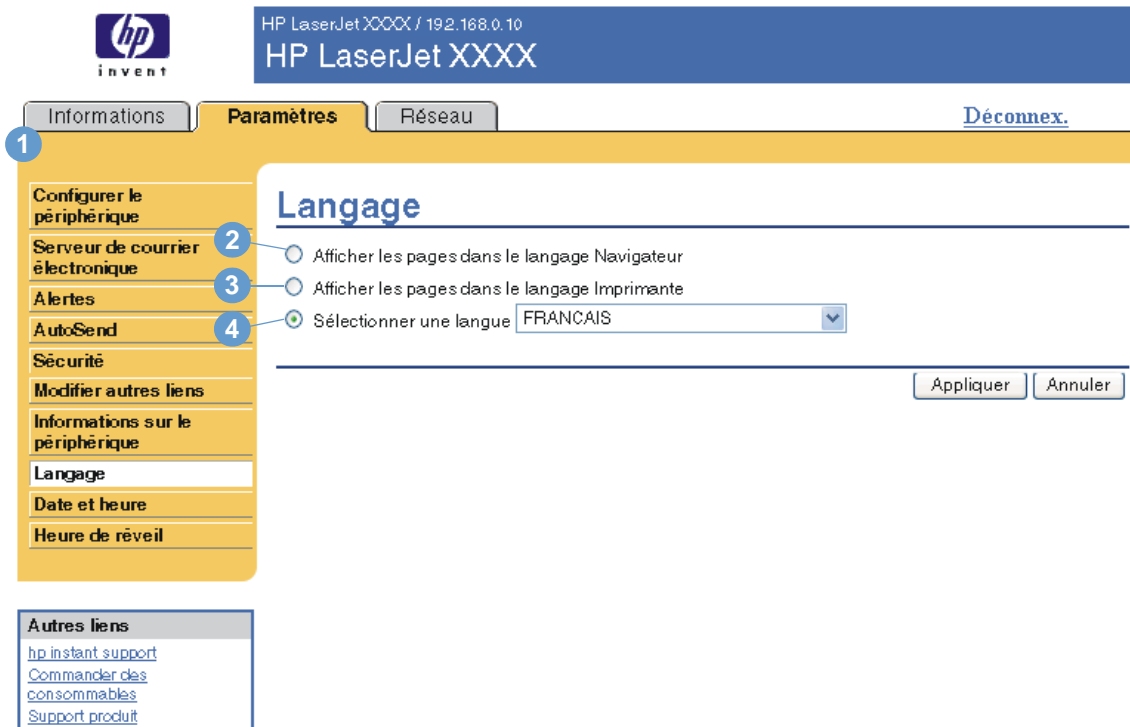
hp
invent

HP LaserJet XXXX / 192.168.0.10
HP LaserJet XXXX

Informations
Paramètres
Réseau
Déconnex.

1

Configurer le périphérique
Serveur de courrier électronique
Alertes
AutoSend
Sécurité
Modifier autres liens
Informations sur le périphérique
Langage
Date et heure
Heure de réveil

Langage

2 Afficher les pages dans le langage Navigateur
3 Afficher les pages dans le langage Imprimante
4 Sélectionner une langue FRANCAIS

Appliquer
Annuler

Autres liens
hp instant support
Commander des consommables
Support produit